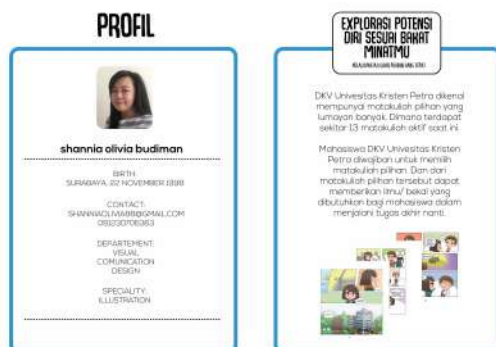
PROFIL

shannia olivia budiman

BIRTH:
SURABAYA, 22 NOVEMBER 1998

CONTACT:
SHANNIAOLIVIAB@GMAIL.COM
0812307083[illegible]

DEPARTEMENT:
VISUAL
COMUNICATION
DESIGN

SPECIALITY:
ILLUSTRATION

EXPLORASI POTENSI
DIRI SESUAI BAKAT
MINATMU

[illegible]

DKV Universitas Kristen Petra dikenal mempunyai matakuliah pilihan yang lumayan banyak. Dimana terdapat sekitar 13 matakuliah aktif saat ini.

Mahasiswa DKV Universitas Kristen Petra diwajibkan untuk memilih matakuliah pilihan. Dan dari matakuliah pilihan tersebut dapat memberikan ilmu/ bekal yang dibutuhkan bagi mahasiswa dalam menjalani tugas akhir nanti.